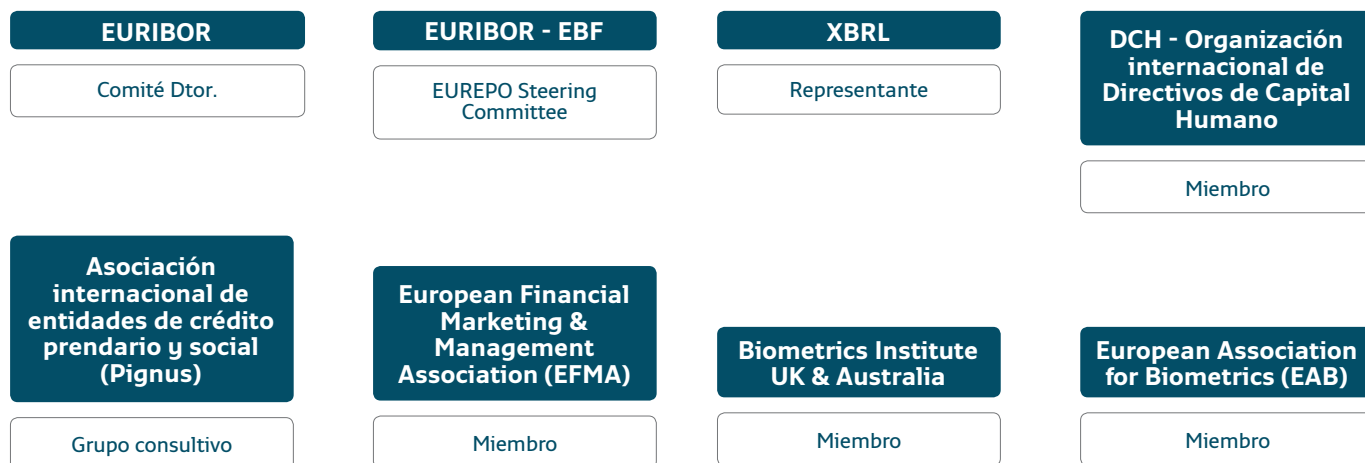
EURIBOR

Comité Dtor.

EURIBOR - EBF

EUREPO Steering Committee

XBRL

Representante

DCH - Organización internacional de Directivos de Capital Humano

Miembro

Asociación internacional de entidades de crédito prendario y social (Pignus)

Grupo consultivo

European Financial Marketing & Management Association (EFMA)

Miembro

Biometrics Institute UK & Australia

Miembro

European Association for Biometrics (EAB)

Miembro